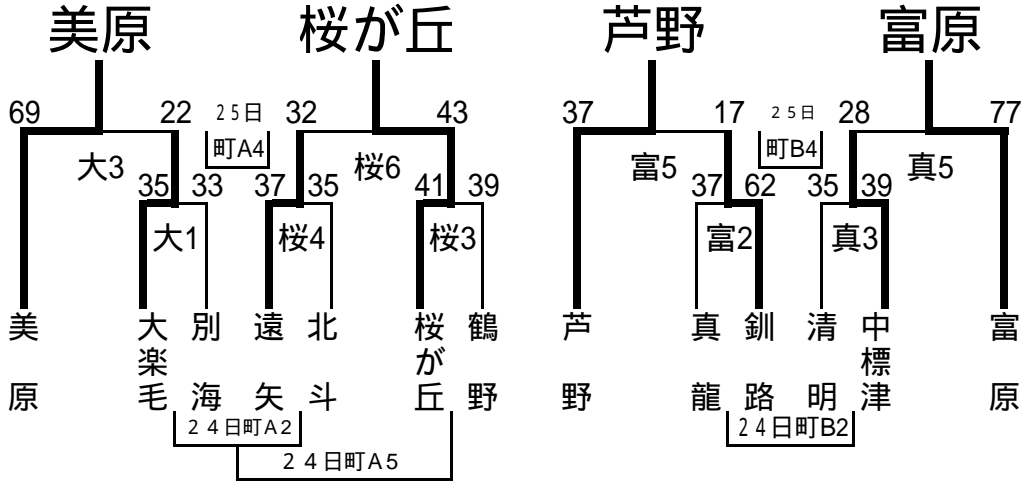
美原　桜が丘　芦野　富原

69　22　25日 町A4　32　43　37　17　25日 町B4　28　77

大3　桜6　富5　真5

35　33　37　35　41　39　37　62　35　39

大1　桜4　桜3　富2　真3

美原　大楽毛　別海　遠矢　北斗　桜が丘　鶴野　芦野　真龍　釧路　清明　中標津　富原

24日町A2
24日町A5
24日町B2